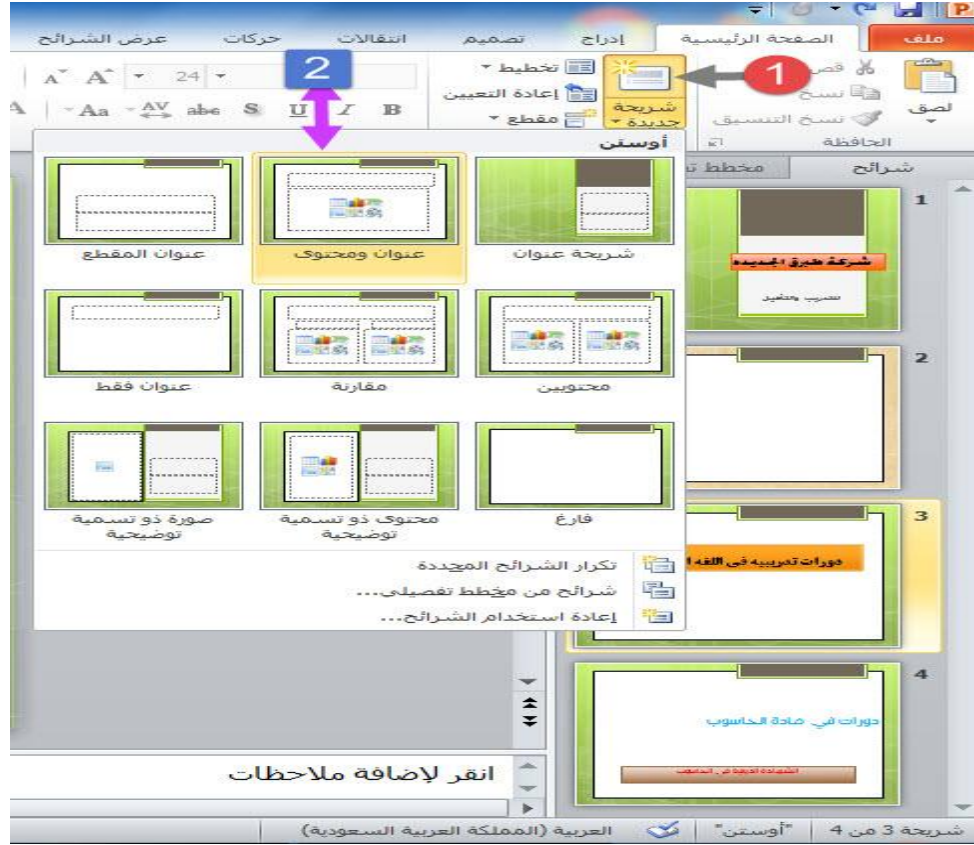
ملف
الصفحة الرئيسية
إدراج
تصميم
انتقالات
حركات
عرض الشرائح

لصق
قص
نسخ
نسخ التنسيق
الحافظة
شريحة جديدة
تخطيط
إعادة التعيين
مقطع
1
2
24
B I U S abe AV Aa A A

شرائح
مخطط ت

أوستن
شريحة عنوان
عنوان ومحتوى
عنوان المقطع
محتويين
مقارنة
عنوان فقط
فارغ
محتوى ذو تسمية توضيحية
صورة ذو تسمية توضيحية

تكرار الشرائح المحددة
شرائح من مخطط تفصيلي...
إعادة استخدام الشرائح...

1
شركة طرق الجديدة
تدريب وتطوير
2
3
دورات تدريبية في اللغة ا
4
دورات في مادة الحاسوب
الشهادة الدولية في الحاسوب

انقر لإضافة ملاحظات

شريحة 3 من 4
"أوستن"
العربية (المملكة العربية السعودية)